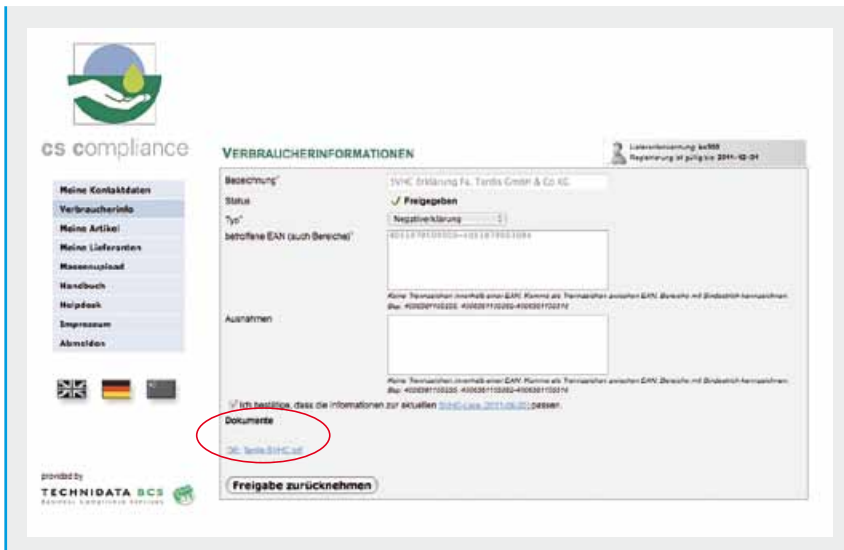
cs compliance

Meine Kontaktdaten
Verbraucherinfo
Meine Artikel
Meine Lieferanten
Massenupload
Handbuch
Helpdesk
Impressum
Abmelden

provided by
TECHNIDATA BCS
Business Compliance Services

VERBRAUCHERINFORMATIONEN

Lieferantenkennung: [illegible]
Registrierung ist gültig bis: 2011-12-31

Bezeichnung* SVHC Erklärung Fa. Tenfis GmbH & Co KG
Status ✓ Freigegeben
Typ* Negativerklärung
betroffene EAN (auch Bereiche)* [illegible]

Keine Trennzeichen innerhalb einer EAN. Komma als Trennzeichen zwischen EAN. Bereiche mit Bindestrich kennzeichnen. Bsp: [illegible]

Ausnahmen

Keine Trennzeichen innerhalb einer EAN. Komma als Trennzeichen zwischen EAN. Bereiche mit Bindestrich kennzeichnen. Bsp: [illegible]

Ich bestätige, dass die Informationen zur aktuellen SVHC-Liste 2011-06-20 passen.

Dokumente

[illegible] Tenfis SVHC.pdf

Freigabe zurücknehmen